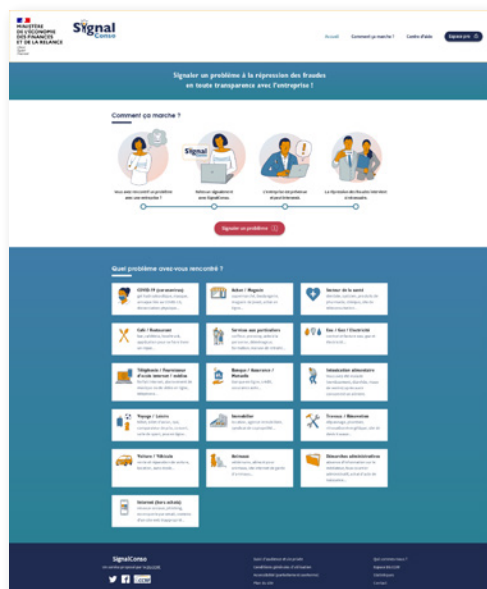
MINISTÈRE DE L'ÉCONOMIE DES FINANCES ET DE LA RELANCE

Signal Conso

Accueil Comment ça marche ? Centre d'aide Espace pro

Signaler un problème à la répression des fraudes en toute transparence avec l'entreprise !

Comment ça marche ?

Vous avez rencontré un problème avec une entreprise ?

Faites un signalement avec SignalConso.

L'entreprise est prévenue et peut intervenir.

La répression des fraudes intervient si nécessaire.

Signaler un problème

Quel problème avez-vous rencontré ?

COVID-19 (coronavirus)

Achat / Magasin

Secteur de la santé

Café / Restaurant

Services aux particuliers

Eau / Gaz / Electricité

Téléphonie / Fournisseur d'accès internet / médias

Banque / Assurance / Mutuelle

Démarchage abusif

Voyage / Loisirs

Immobilier

Travaux / Rénovation

Voiture / Véhicule

Animaux

Démarches administratives

Internet (hors achats)

SignalConso

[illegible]